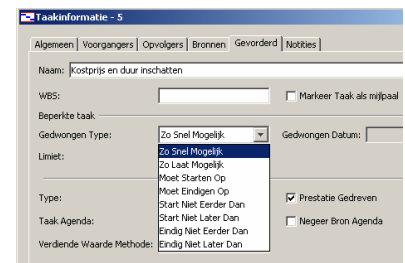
Taakinformatie - 5

Algemeen | Voorgangers | Opvolgers | Bronnen | Gevorderd | Notities

Naam: Kostprijs en duur inschatten

WBS:

Markeer Taak als mijlpaal

Beperkte taak

Gedwongen Type: Zo Snel Mogelijk

Gedwongen Datum:

Limiet:

Zo Snel Mogelijk
Zo Laat Mogelijk
Moet Starten Op
Moet Eindigen Op
Start Niet Eerder Dan
Start Niet Later Dan
Eindig Niet Eerder Dan
Eindig Niet Later Dan

Type:

Prestatie Gedreven

Taak Agenda:

Negeer Bron Agenda

Verdiende Waarde Methode: